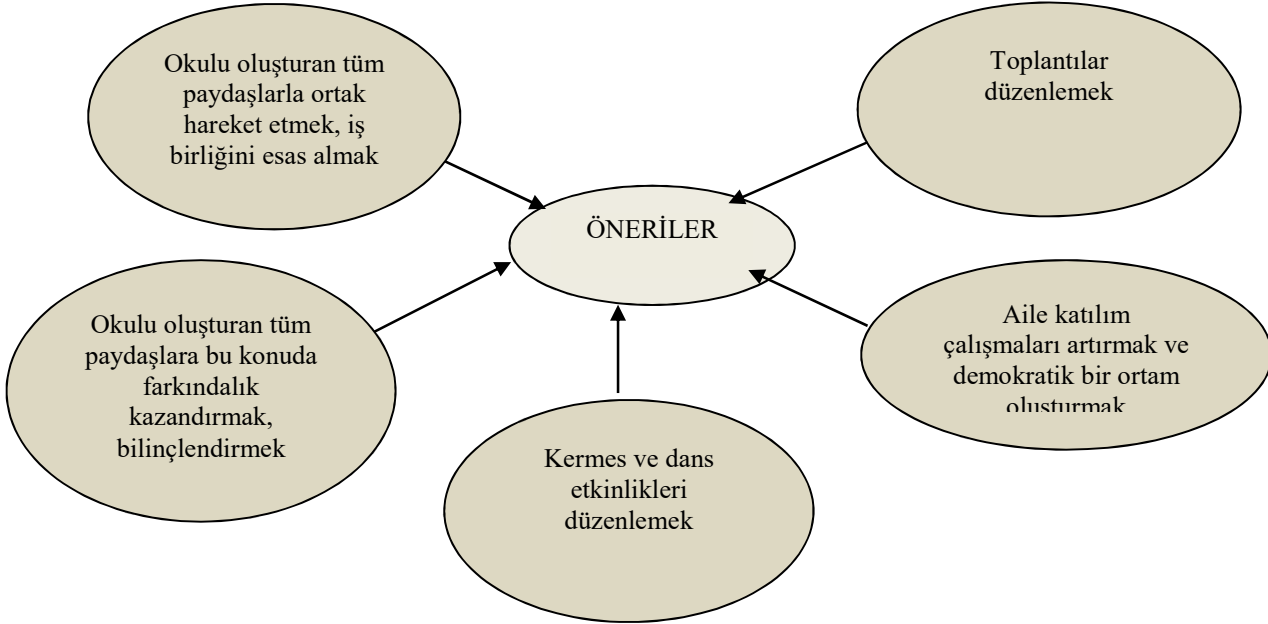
Okulu oluşturan tüm paydaşlarla ortak hareket etmek, iş birliğini esas almak

Toplantılar düzenlemek

ÖNERİLER

Okulu oluşturan tüm paydaşlara bu konuda farkındalık kazandırmak, bilinçlendirmek

Aile katılım çalışmaları artırmak ve demokratik bir ortam oluşturmak

Kermes ve dans etkinlikleri düzenlemek